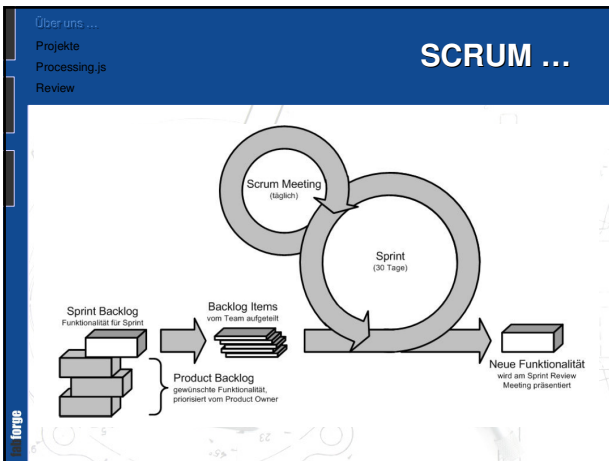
Über uns ...
Projekte
Processing.js
Review

SCRUM ...

Scrum Meeting
(täglich)

Sprint
(30 Tage)

Sprint Backlog
Funktionalität für Sprint

Backlog Items
vom Team aufgeteilt

Product Backlog
gewünschte Funktionalität, priorisiert vom Product Owner

Neue Funktionalität
wird am Sprint Review Meeting präsentiert

forge